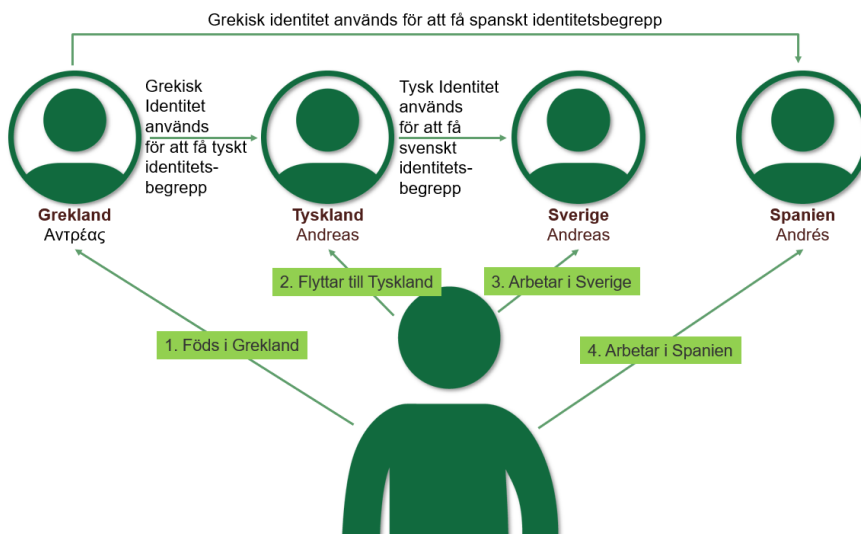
Grekisk identitet används för att få spanskt identitetsbegrepp

Grekisk Identitet används för att få tyskt identitetsbegrepp

Tysk Identitet används för att få svenskt identitetsbegrepp

Grekland
Αντρέας

Tyskland
Andreas

Sverige
Andreas

Spanien
Andrés

2. Flyttar till Tyskland

3. Arbetar i Sverige

1. Föds i Grekland

4. Arbetar i Spanien